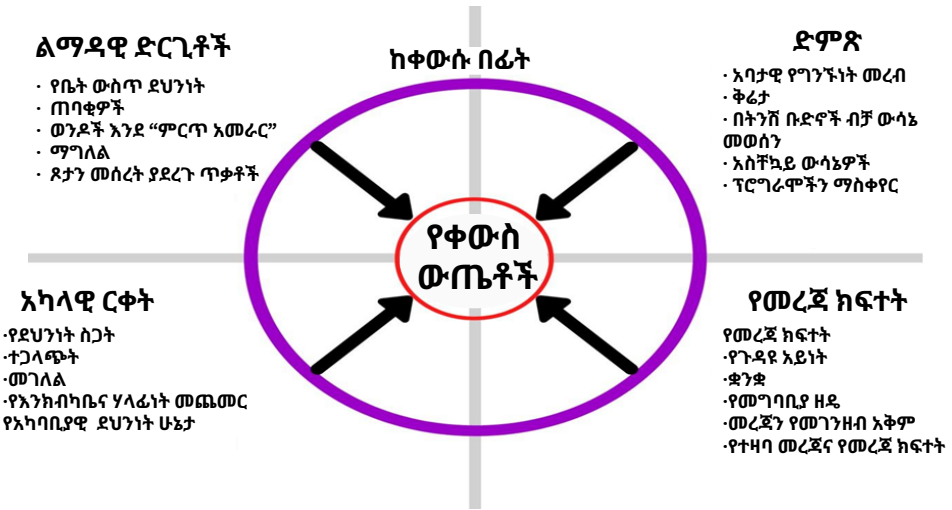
ልማዳዊ ድርጊቶች
· የቤት ውስጥ ደህንነት
· ጠባቂዎች
· ወንዶች እንደ “ምርጥ አመራር”
· ማግለል
· ጾታን መሰረት ያደረጉ ጥቃቶች

ከቀውሱ በፊት

ድምጽ
· አባታዊ የግንኙነት መረብ
· ቅሬታ
· በትንሽ ቡድኖች ብቻ ውሳኔ መወሰን
· አስቸኳይ ውሳኔዎች
· ፕሮግራሞችን ማስቀየር

የቀውስ ውጤቶች

አካላዊ ርቀት
·የደህንነት ስጋት
·ተጋላጭት
·መገለል
·የእንክብካቤና ሃላፊነት መጨመር
የአካባቢያዊ ደህንነት ሁኔታ

የመረጃ ክፍተት
·የመረጃ ክፍተት
·የጉዳዩ አይነት
·ቋንቋ
·የመግባቢያ ዘዴ
·መረጃን የመገንዘብ አቅም
·የተዛባ መረጃና የመረጃ ክፍተት